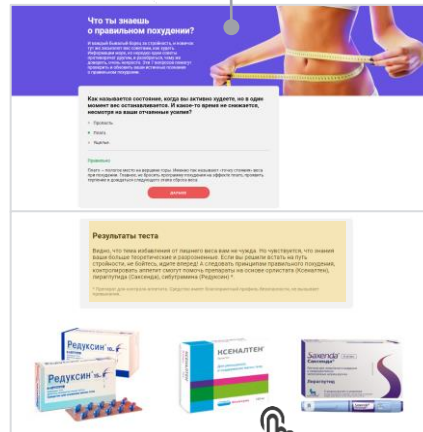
Что ты знаешь о правильном похудении?

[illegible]

Как называется состояние, когда вы активно худеете, но в один момент вес останавливается. И какое-то время не снижается, несмотря на ваши отчаянные усилия?

Проклятие

Плато

Чудо

Правильно

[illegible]

Дальше

Результаты теста

Видно, что тема избавления от лишнего веса вам не чужда. Но чувствуется, что знания ваши больше теоретические и разрозненные. Если вы решите встать на путь стройности, не бойтесь, идите вперед! А следовать принципам правильного похудения, контролировать аппетит смогут помочь препараты на основе орлистата (Ксеникал), лираглутида (Саксенда), сибутрамина (Редуксин) *

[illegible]

Редуксин

Редуксин

КСЕНАЛТЕН

Saxenda
Саксенда